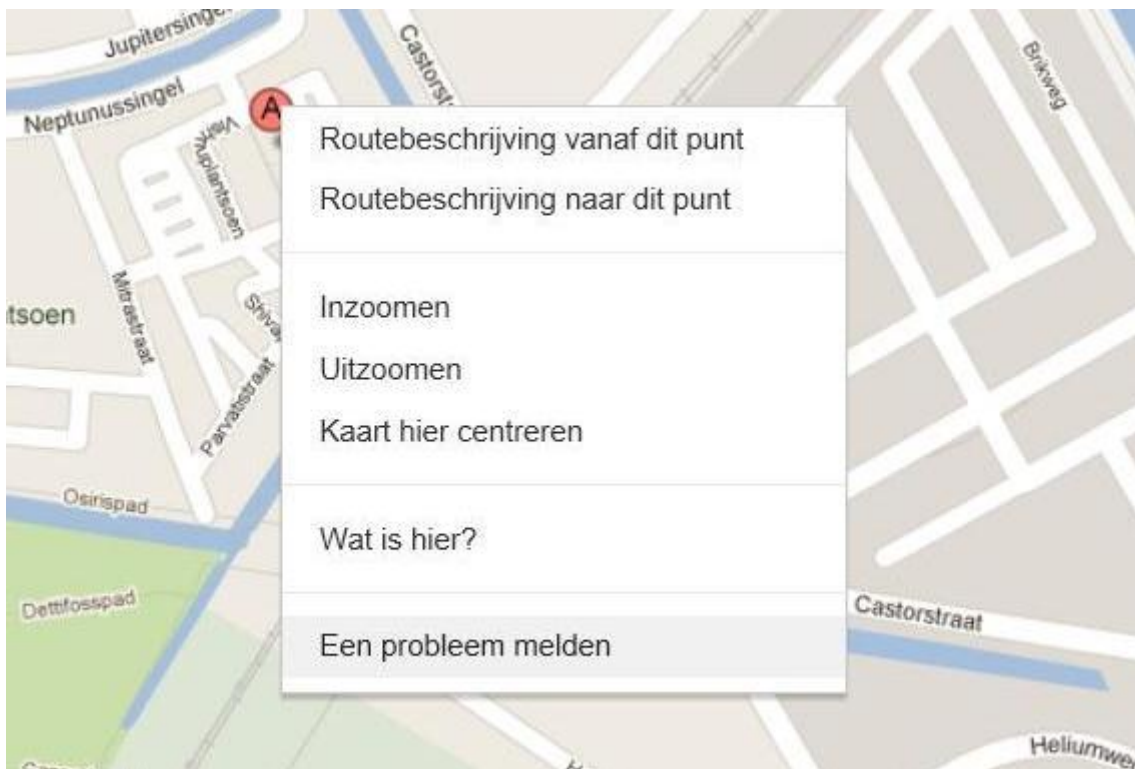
Jupitersingel
Neptunussingel
A
Castorstr
Brikweg
Vierkantsoen
Mitrastraat
tsoen
Shiva
Parvatistraat
Osirispad
Dettifosspad
Castorstraat
Heliumweg

Routebeschrijving vanaf dit punt
Routebeschrijving naar dit punt

Inzoomen
Uitzoomen
Kaart hier centreren

Wat is hier?

Een probleem melden